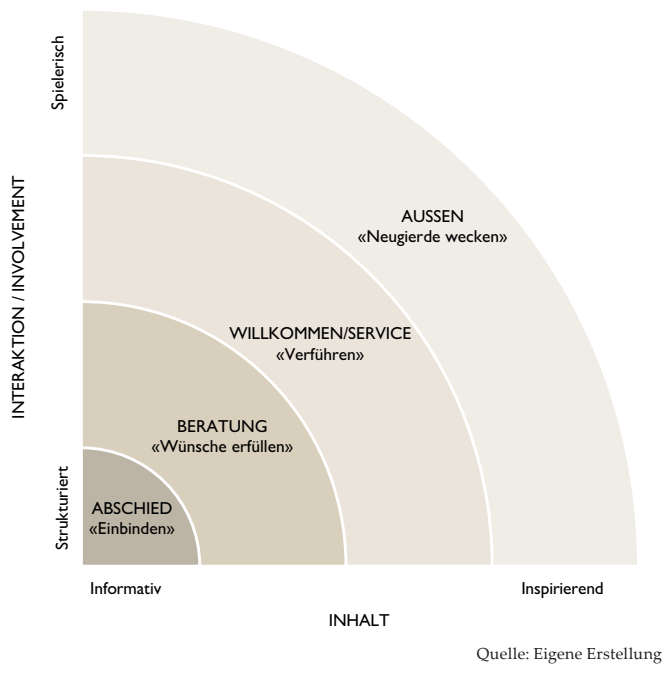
Spielerisch

INTERAKTION / INVOLVEMENT

Strukturiert

AUSSEN
«Neugierde wecken»

WILLKOMMEN/SERVICE
«Verführen»

BERATUNG
«Wünsche erfüllen»

ABSCHIED
«Einbinden»

Informativ

Inspirierend

INHALT

Quelle: Eigene Erstellung